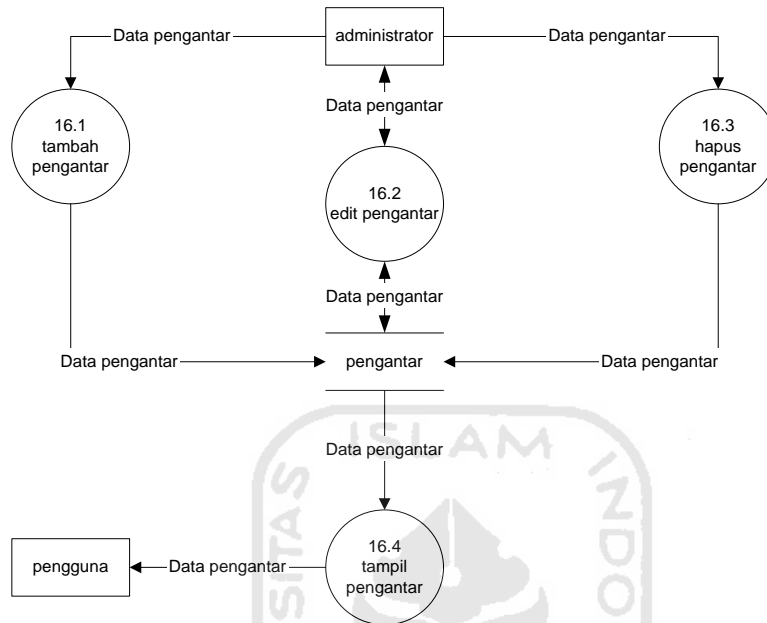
administrator

Data pengantar

Data pengantar

16.1
tambah
pengantar

Data pengantar

16.2
edit pengantar

16.3
hapus
pengantar

Data pengantar

Data pengantar

pengantar

Data pengantar

Data pengantar

ISLAM

16.4
tampil
pengantar

pengguna

Data pengantar